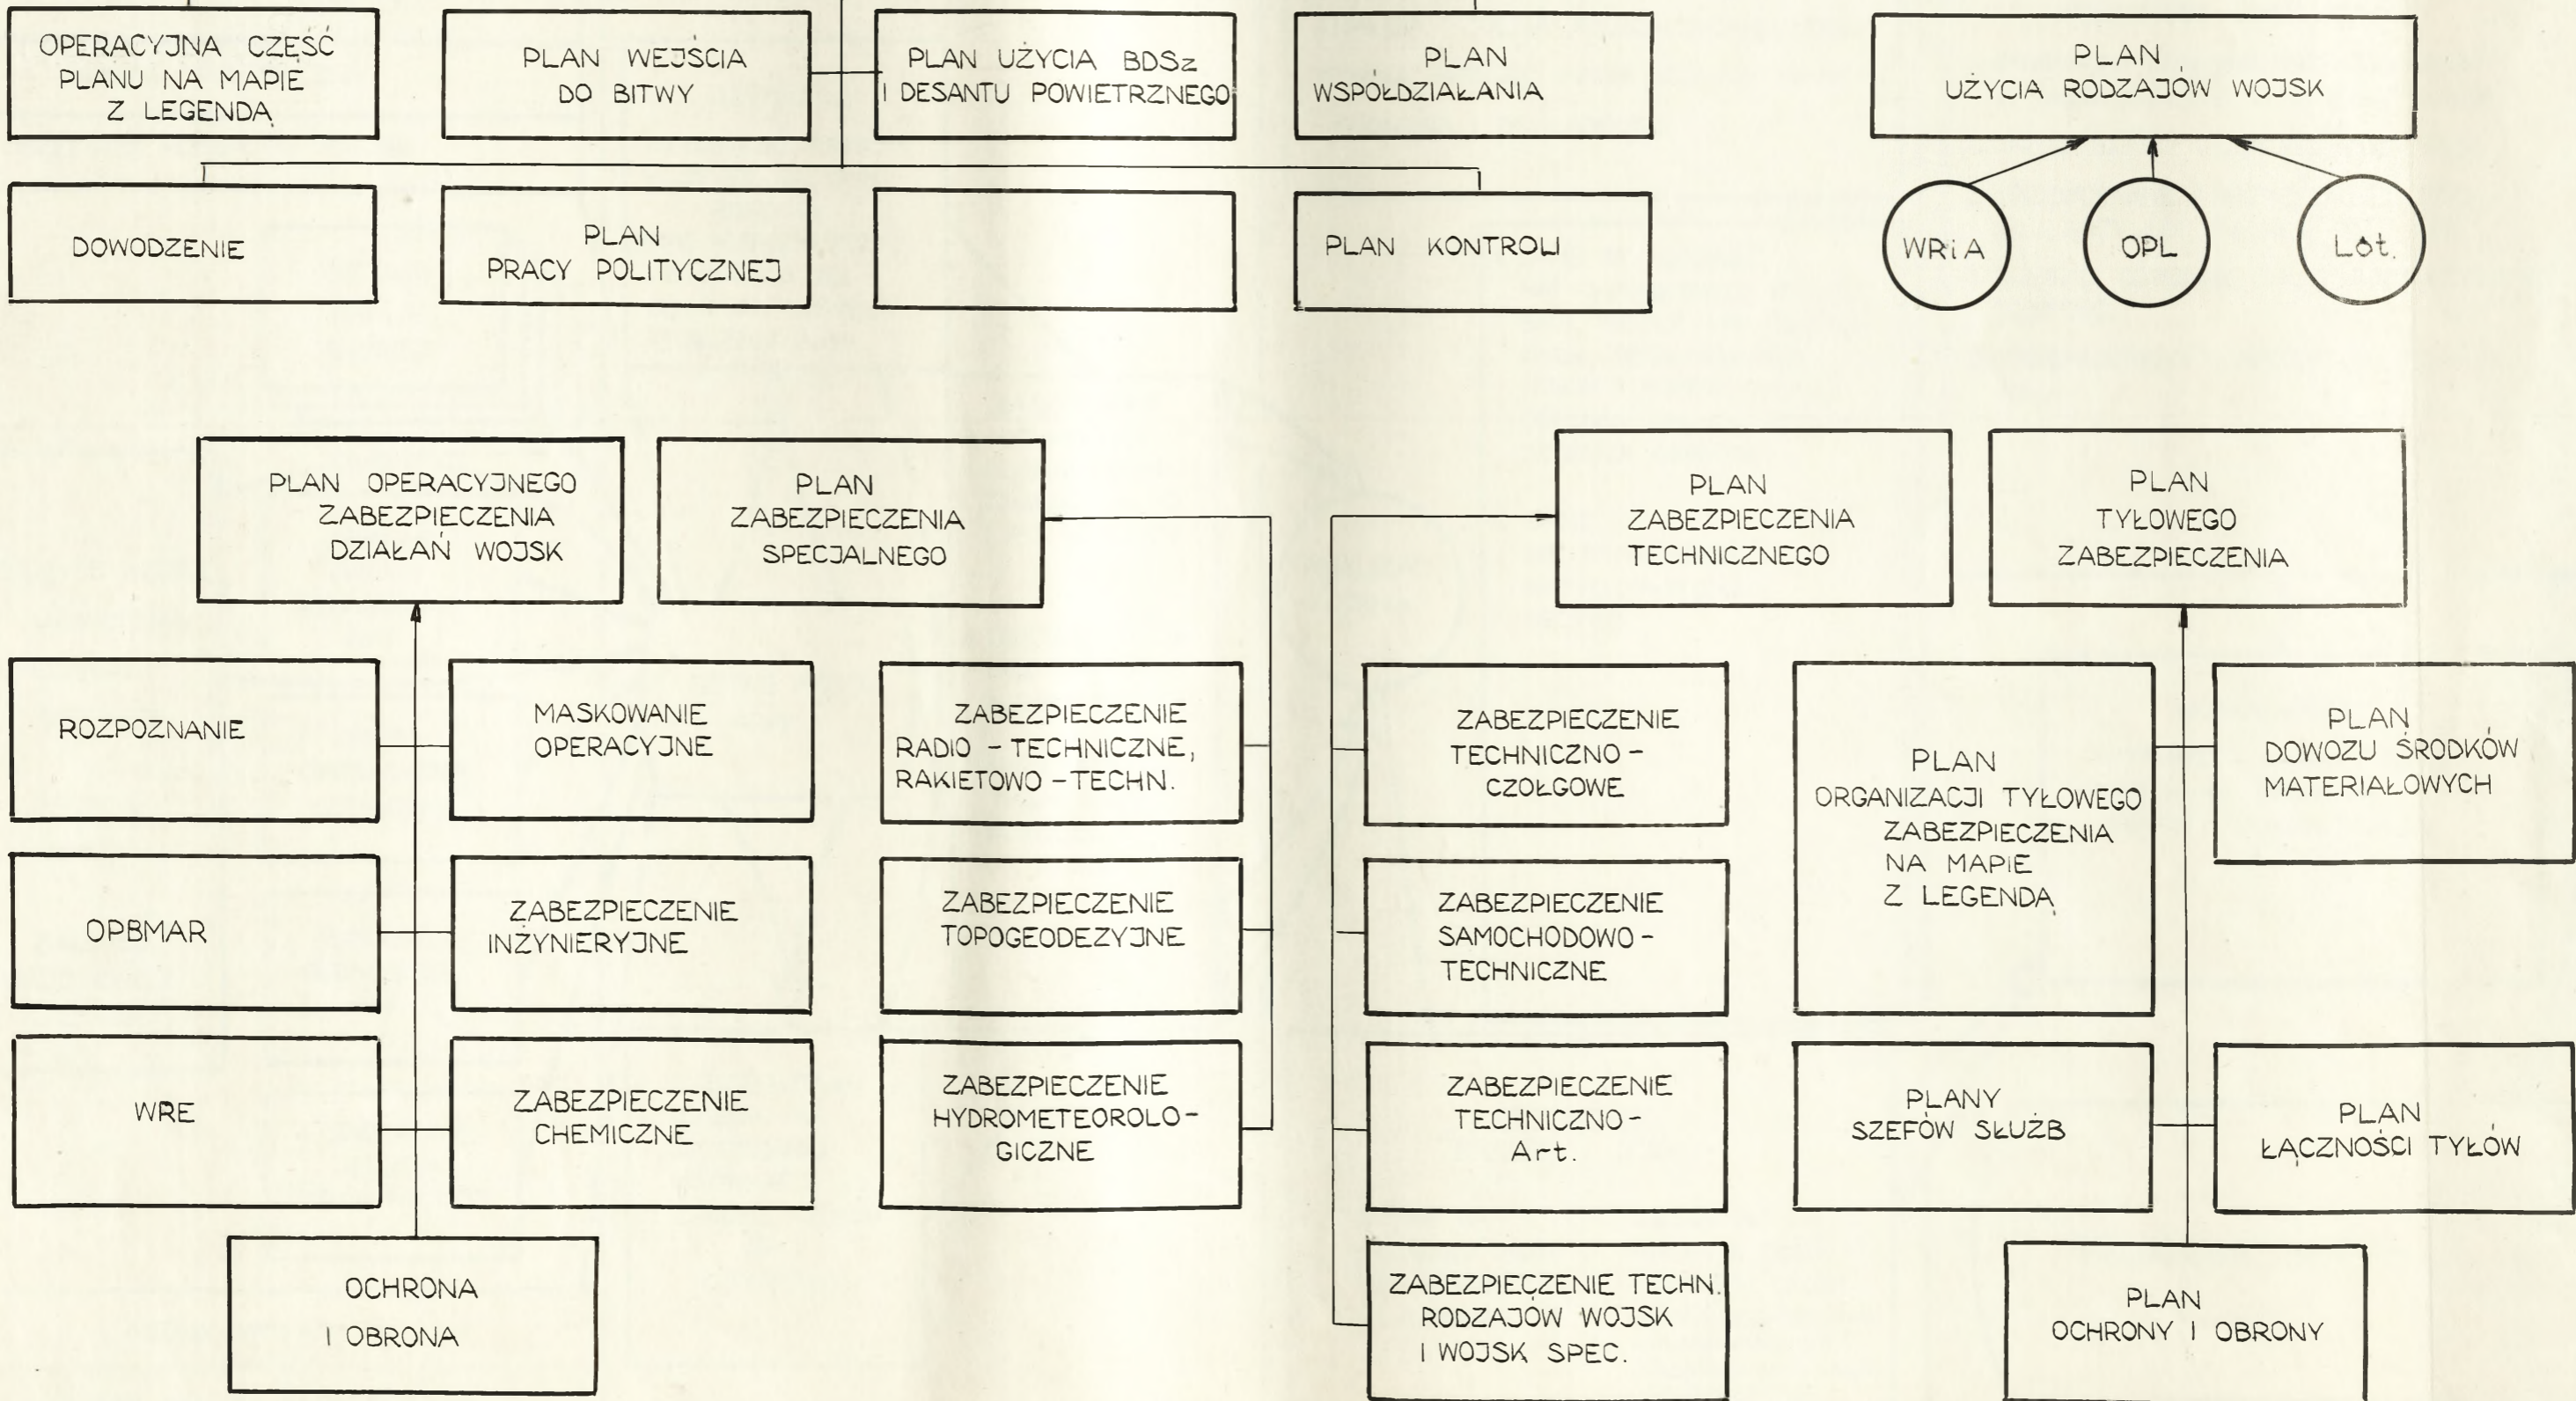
OPERACYJNA CZĘŚĆ PLANU NA MAPIE Z LEGENDĄ

PLAN WEJŚCIA DO BITWY

PLAN UŻYCIA BDSz I DESANTU POWIETRZNEGO

PLAN WSPÓŁDZIAŁANIA

PLAN UŻYCIA RODZAJÓW WOJSK

DOWODZENIE

PLAN PRACY POLITYCZNEJ

PLAN KONTROLI

WRiA

OPL

Lot.

PLAN OPERACYJNEGO ZABEZPIECZENIA DZIAŁAŃ WOJSK

PLAN ZABEZPIECZENIA SPECJALNEGO

PLAN ZABEZPIECZENIA TECHNICZNEGO

PLAN TYŁOWEGO ZABEZPIECZENIA

ROZPOZNANIE

MASKOWANIE OPERACYJNE

ZABEZPIECZENIE RADIO - TECHNICZNE, RAKIETOWO - TECHN.

ZABEZPIECZENIE TECHNICZNO - CZOŁGOWE

PLAN ORGANIZACJI TYŁOWEGO ZABEZPIECZENIA NA MAPIE Z LEGENDĄ

PLAN DOWOZU ŚRODKÓW MATERIAŁOWYCH

OPBMAR

ZABEZPIECZENIE INŻYNIERYJNE

ZABEZPIECZENIE TOPOGEODEZYJNE

ZABEZPIECZENIE SAMOCHODOWO - TECHNICZNE

WRE

ZABEZPIECZENIE CHEMICZNE

ZABEZPIECZENIE HYDROMETEOROLOGICZNE

ZABEZPIECZENIE TECHNICZNO - Art.

PLANY SZEFÓW SŁUŻB

PLAN ŁĄCZNOŚCI TYŁÓW

OCHRONA I OBRONA

ZABEZPIECZENIE TECHN. RODZAJÓW WOJSK I WOJSK SPEC.

PLAN OCHRONY I OBRONY